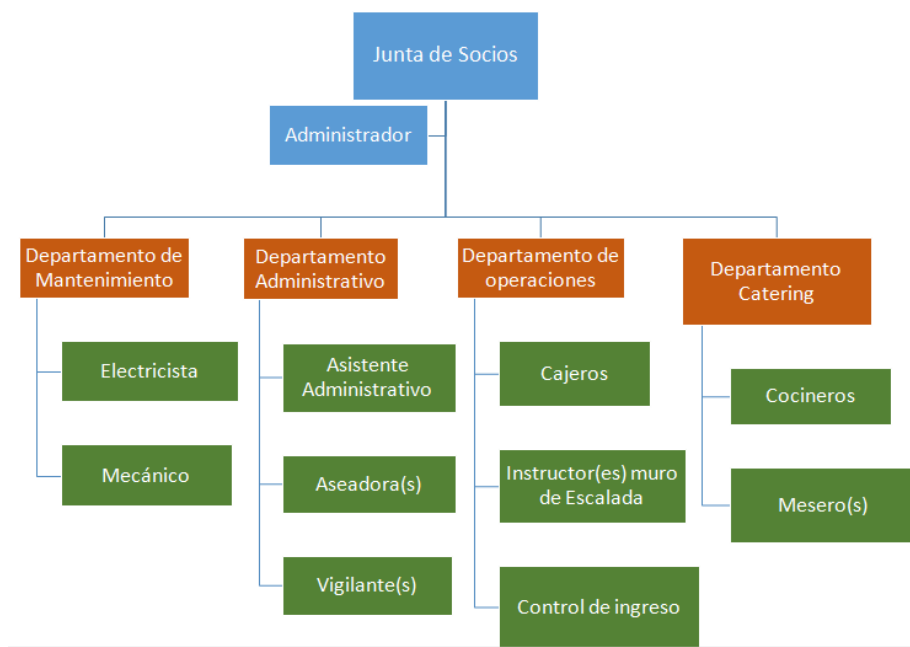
Junta de Socios

Administrador

Departamento de Mantenimiento

Electricista

Mecánico

Departamento Administrativo

Asistente Administrativo

Aseadora(s)

Vigilante(s)

Departamento de operaciones

Cajeros

Instructor(es) muro de Escalada

Control de ingreso

Departamento Catering

Cocineros

Mesero(s)